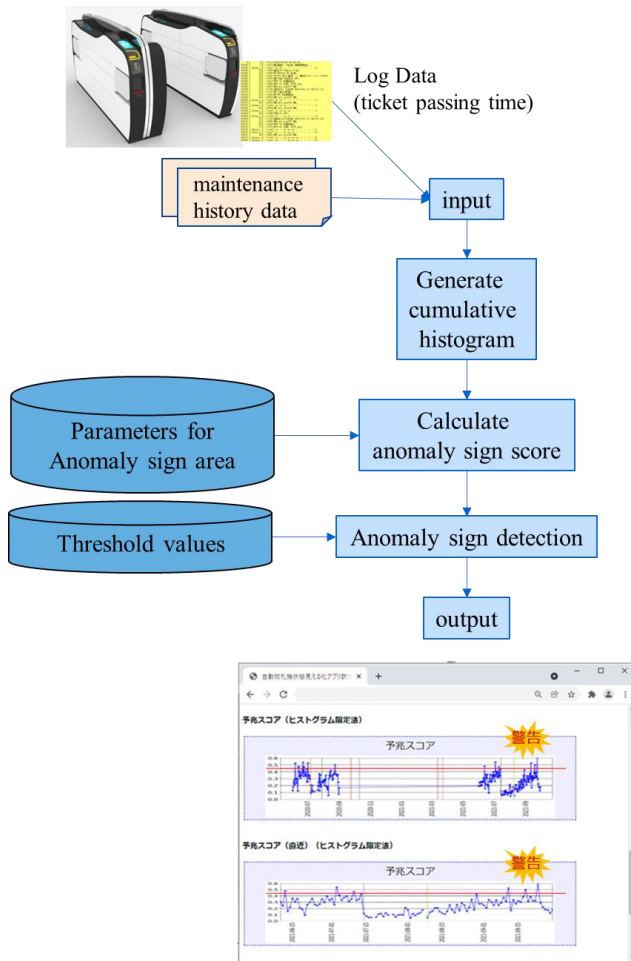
Log Data
(ticket passing time)

maintenance history data

input

Generate cumulative histogram

Parameters for Anomaly sign area

Calculate anomaly sign score

Threshold values

Anomaly sign detection

output

自動改札機状態見える化アプリ試

予兆スコア（ヒストグラム限定法）

予兆スコア

警告

0.6
0.5
0.4
0.3
0.2
0.1

予兆スコア（直近）（ヒストグラム限定法）

予兆スコア

警告

0.6
0.5
0.4
0.3
0.2
0.1
0.0